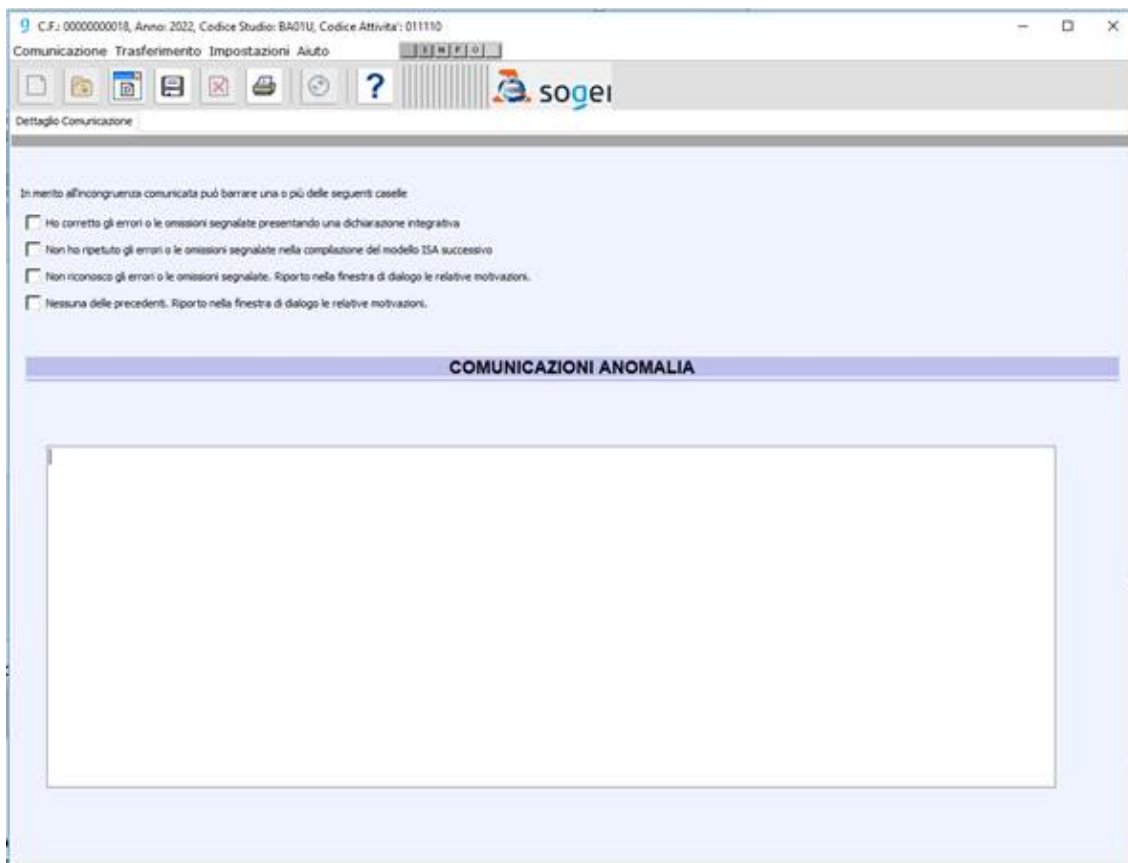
C.F.: 00000000018, Anno: 2022, Codice Studio: BA01U, Codice Attivita': 011110

Comunicazione Trasferimento Impostazioni Aiuto

?

sogei

Dettaglio Comunicazione

In merito all'incongruenza comunicata può barrare una o più delle seguenti caselle

Ho corretto gli errori o le omissioni segnalate presentando una dichiarazione integrativa

Non ho ripetuto gli errori o le omissioni segnalate nella compilazione del modello ISA successivo

Non riconosco gli errori o le omissioni segnalate. Riporto nella finestra di dialogo le relative motivazioni.

Nessuna delle precedenti. Riporto nella finestra di dialogo le relative motivazioni.

COMUNICAZIONI ANOMALIA